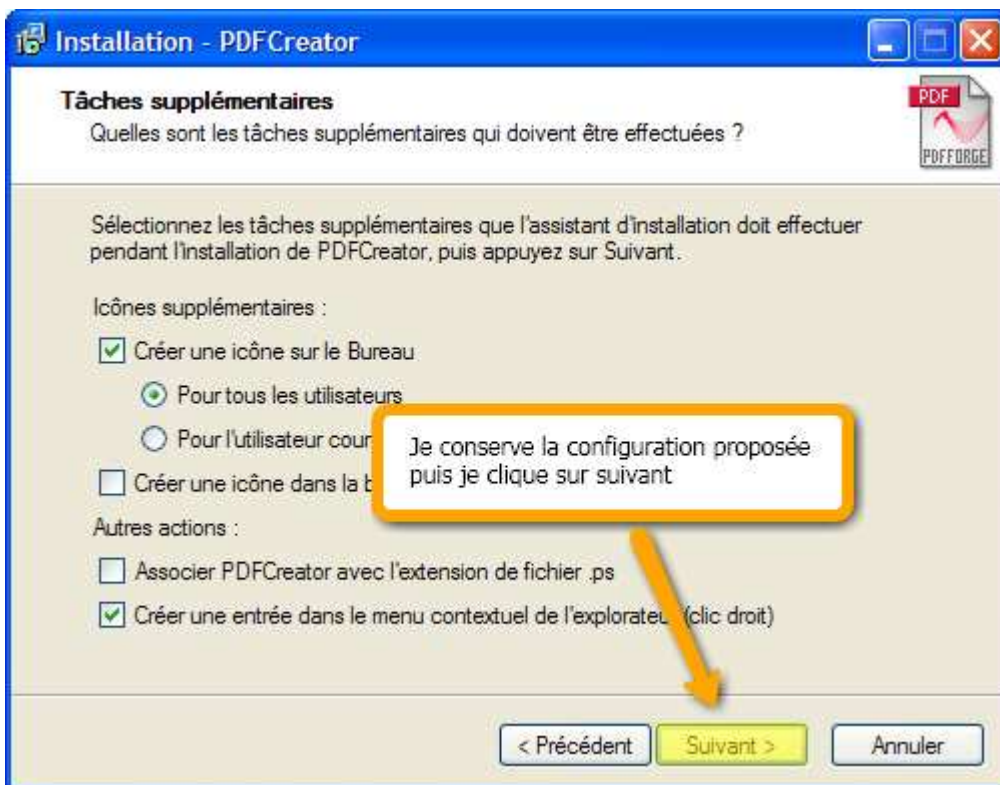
Installation - PDFCreator

Tâches supplémentaires
Quelles sont les tâches supplémentaires qui doivent être effectuées ?

PDF
PDFFORGE

Sélectionnez les tâches supplémentaires que l'assistant d'installation doit effectuer pendant l'installation de PDFCreator, puis appuyez sur Suivant.

Icônes supplémentaires :

Créer une icône sur le Bureau

Pour tous les utilisateurs

Pour l'utilisateur cour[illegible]

Créer une icône dans la b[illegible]

Je conserve la configuration proposée puis je clique sur suivant

Autres actions :

Associer PDFCreator avec l'extension de fichier .ps

Créer une entrée dans le menu contextuel de l'explorateu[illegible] (clic droit)

< Précédent
Suivant >
Annuler